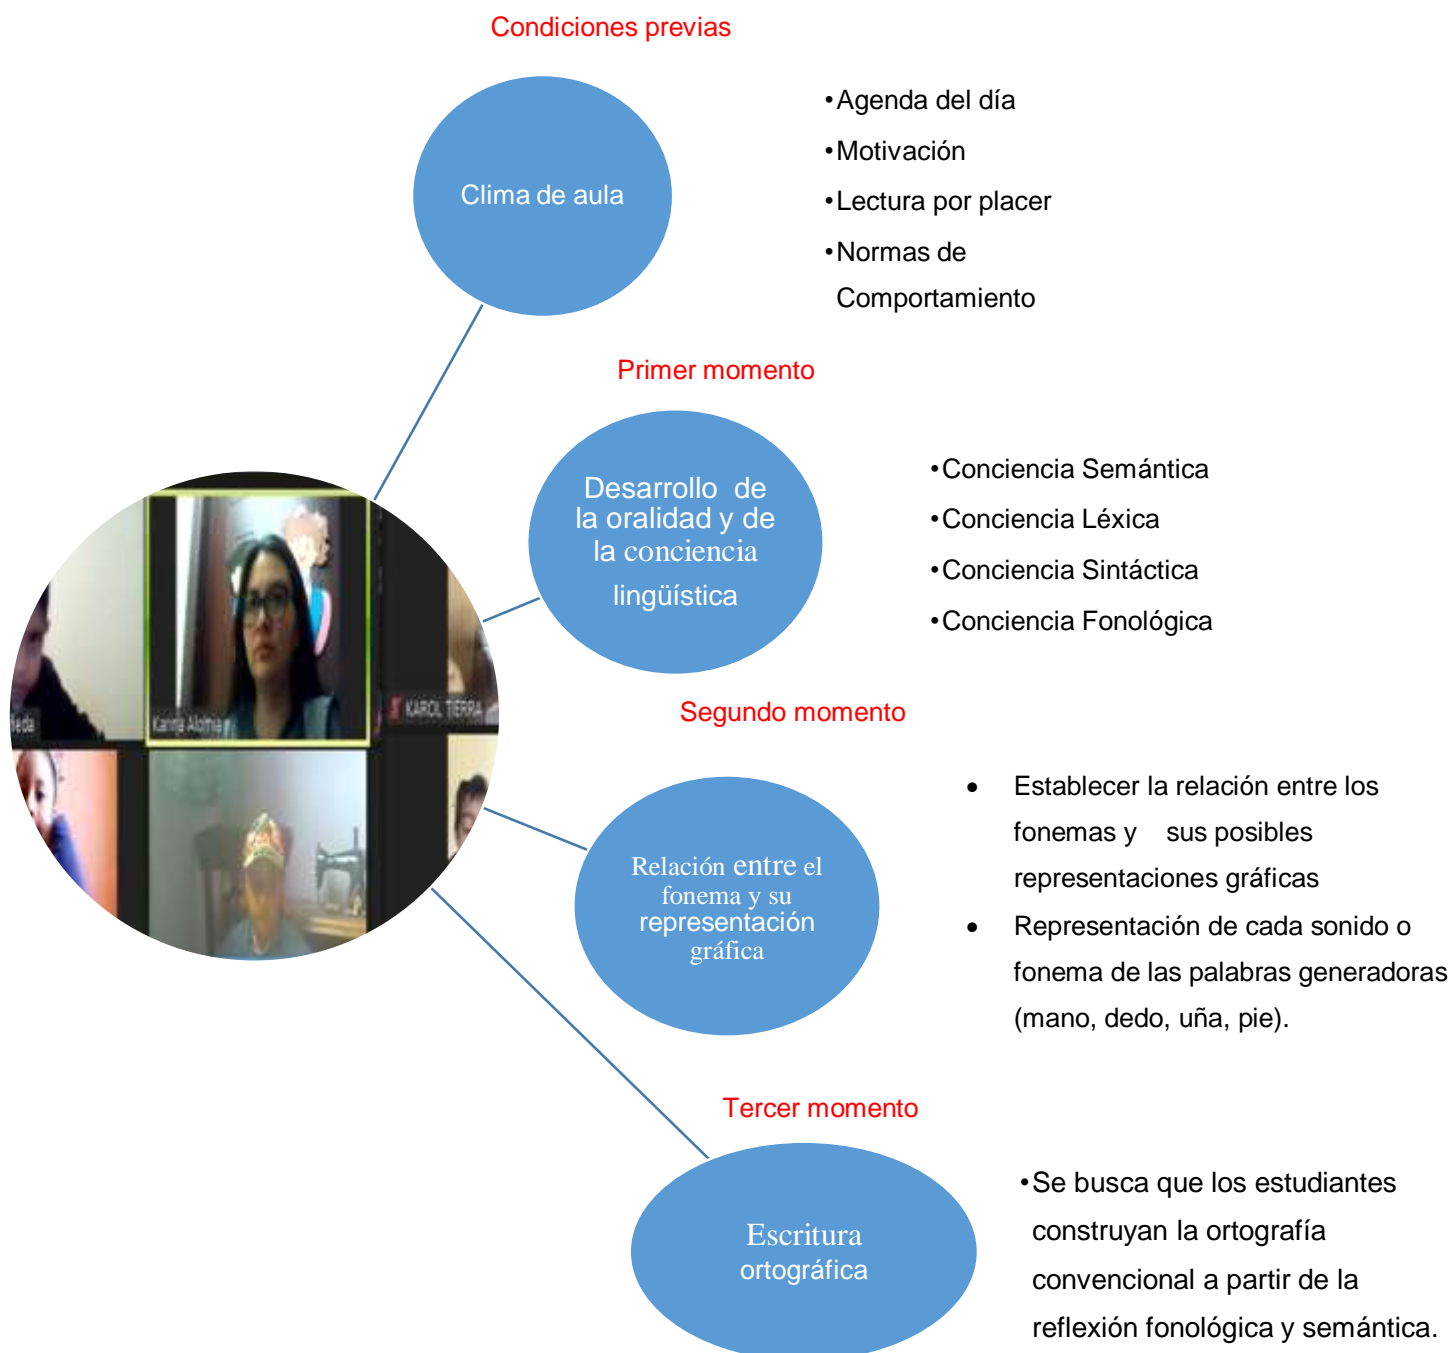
Condiciones previas

Clima de aula

•Agenda del día
•Motivación
•Lectura por placer
•Normas de Comportamiento

Primer momento

Desarrollo de la oralidad y de la conciencia lingüística

•Conciencia Semántica
•Conciencia Léxica
•Conciencia Sintáctica
•Conciencia Fonológica

Segundo momento

Relación entre el fonema y su representación gráfica

• Establecer la relación entre los fonemas y sus posibles representaciones gráficas
• Representación de cada sonido o fonema de las palabras generadoras (mano, dedo, uña, pie).

Tercer momento

Escritura ortográfica

•Se busca que los estudiantes construyan la ortografía convencional a partir de la reflexión fonológica y semántica.

Karina Alolma
KAROL TIERRA
ieda